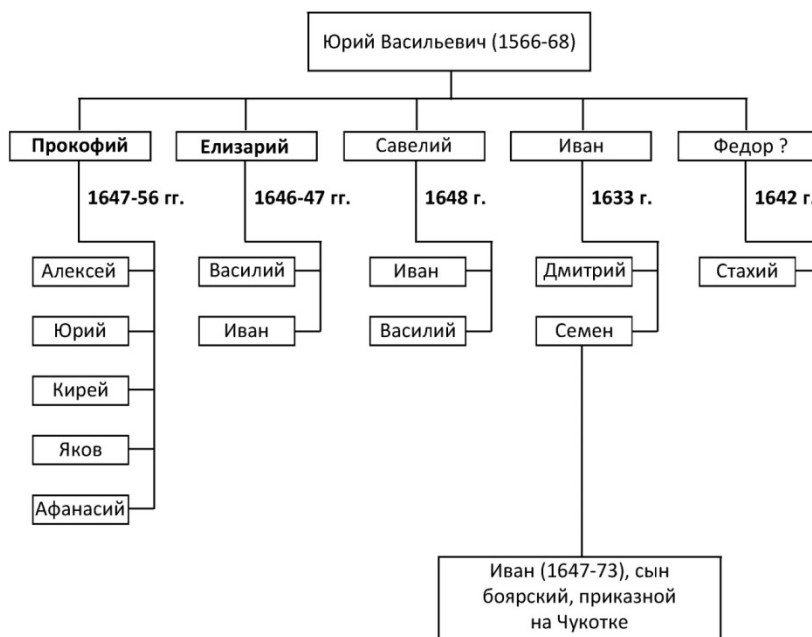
Юрий Васильевич (1566-68)

**Прокофий**

1647-56 гг.

Алексей

Юрий

Кирей

Яков

Афанасий

**Елизарий**

1646-47 гг.

Василий

Иван

Савелий

1648 г.

Иван

Василий

Иван

1633 г.

Дмитрий

Семен

Иван (1647-73), сын боярский, приказной на Чукотке

Федор ?

1642 г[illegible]

Стахий